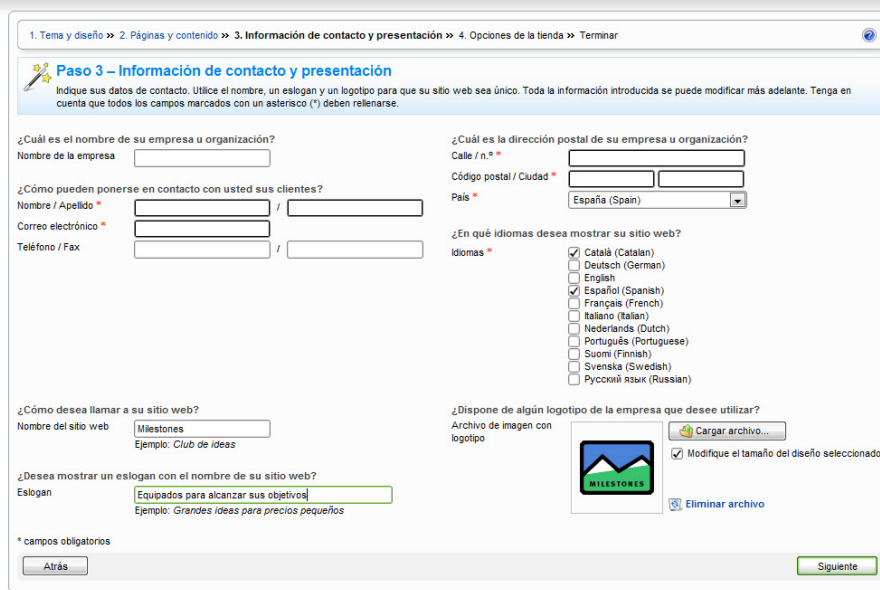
1. Tema y diseño » 2. Páginas y contenido » 3. Información de contacto y presentación » 4. Opciones de la tienda » Terminar

Paso 3 – Información de contacto y presentación

Indique sus datos de contacto. Utilice el nombre, un eslogan y un logotipo para que su sitio web sea único. Toda la información introducida se puede modificar más adelante. Tenga en cuenta que todos los campos marcados con un asterisco (*) deben rellenarse.

¿Cuál es el nombre de su empresa u organización?
Nombre de la empresa

¿Cómo pueden ponerse en contacto con usted sus clientes?
Nombre / Apellido * /
Correo electrónico *
Teléfono / Fax /

¿Cuál es la dirección postal de su empresa u organización?
Calle / n.º *
Código postal / Ciudad *
País * España (Spain)

¿En qué idiomas desea mostrar su sitio web?
Idiomas *
Català (Catalan)
Deutsch (German)
English
Español (Spanish)
Français (French)
Italiano (Italian)
Nederlands (Dutch)
Português (Portuguese)
Suomi (Finnish)
Svenska (Swedish)
Русский язык (Russian)

¿Cómo desea llamar a su sitio web?
Nombre del sitio web Milestones
Ejemplo: Club de ideas

¿Desea mostrar un eslogan con el nombre de su sitio web?
Eslogan Equipados para alcanzar sus objetivos
Ejemplo: Grandes ideas para precios pequeños

¿Dispone de algún logotipo de la empresa que desee utilizar?
Archivo de imagen con logotipo
MILESTONES
Cargar archivo...
Modifique el tamaño del diseño seleccionado
Eliminar archivo

* campos obligatorios

Atrás
Siguiente